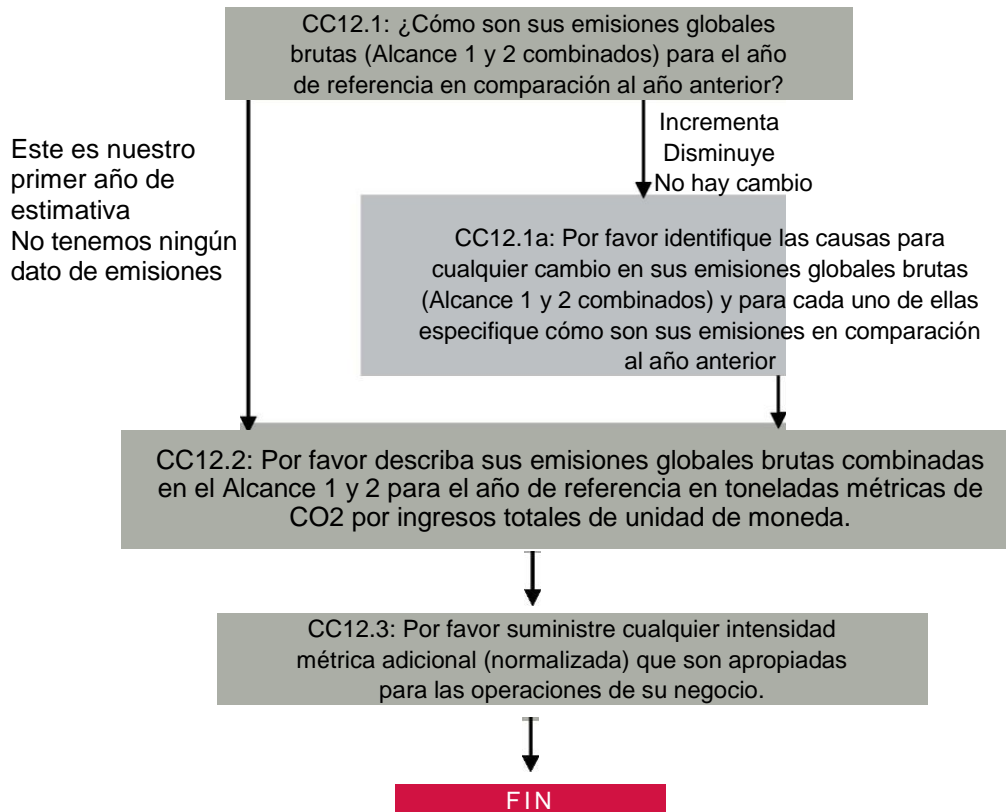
CC12.1: ¿Cómo son sus emisiones globales brutas (Alcance 1 y 2 combinados) para el año de referencia en comparación al año anterior?

Este es nuestro primer año de estimativa
No tenemos ningún dato de emisiones

Incrementa
Disminuye
No hay cambio

CC12.1a: Por favor identifique las causas para cualquier cambio en sus emisiones globales brutas (Alcance 1 y 2 combinados) y para cada uno de ellas especifique cómo son sus emisiones en comparación al año anterior

CC12.2: Por favor describa sus emisiones globales brutas combinadas en el Alcance 1 y 2 para el año de referencia en toneladas métricas de CO2 por ingresos totales de unidad de moneda.

CC12.3: Por favor suministre cualquier intensidad métrica adicional (normalizada) que son apropiadas para las operaciones de su negocio.

FIN